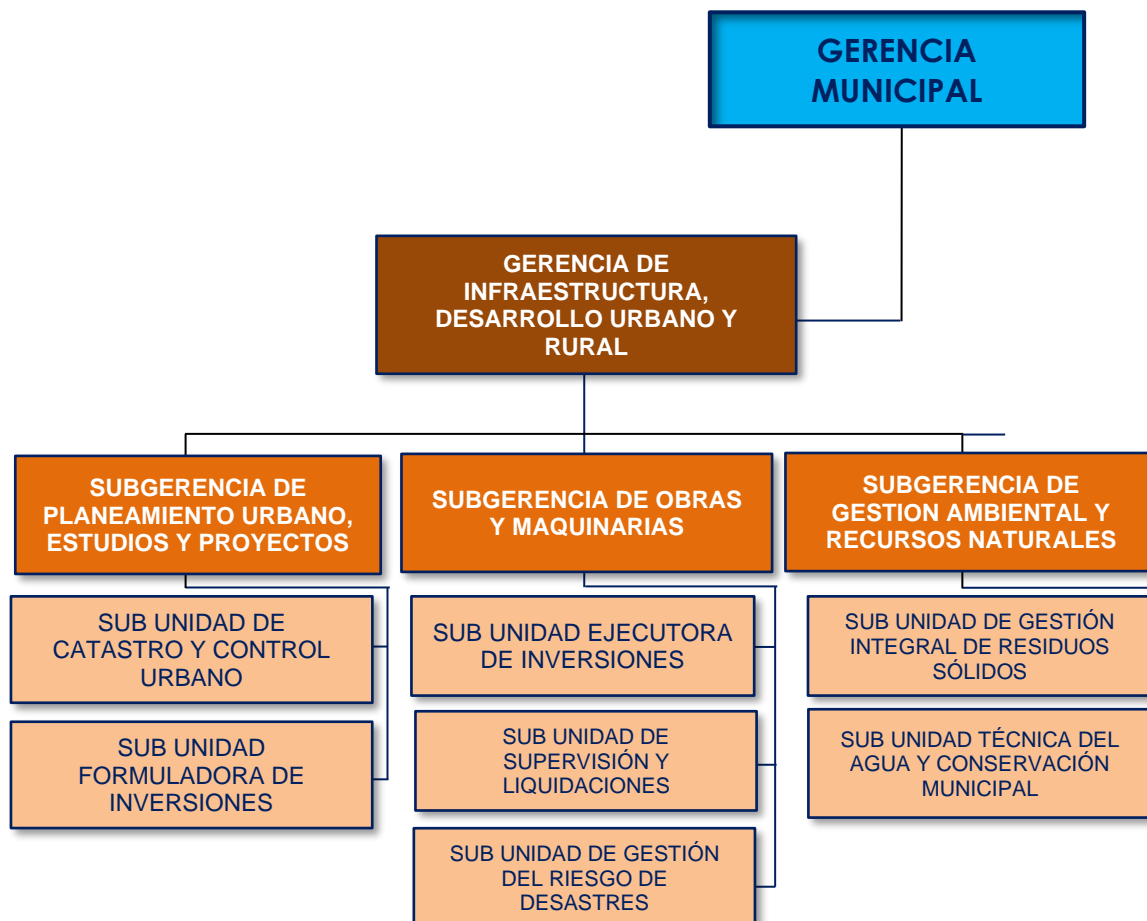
GERENCIA MUNICIPAL

GERENCIA DE INFRAESTRUCTURA, DESARROLLO URBANO Y RURAL

SUBGERENCIA DE PLANEAMIENTO URBANO, ESTUDIOS Y PROYECTOS

SUBGERENCIA DE OBRAS Y MAQUINARIAS

SUBGERENCIA DE GESTION AMBIENTAL Y RECURSOS NATURALES

SUB UNIDAD DE CATASTRO Y CONTROL URBANO

SUB UNIDAD FORMULADORA DE INVERSIONES

SUB UNIDAD EJECUTORA DE INVERSIONES

SUB UNIDAD DE SUPERVISIÓN Y LIQUIDACIONES

SUB UNIDAD DE GESTIÓN DEL RIESGO DE DESASTRES

SUB UNIDAD DE GESTIÓN INTEGRAL DE RESIDUOS SÓLIDOS

SUB UNIDAD TÉCNICA DEL AGUA Y CONSERVACIÓN MUNICIPAL